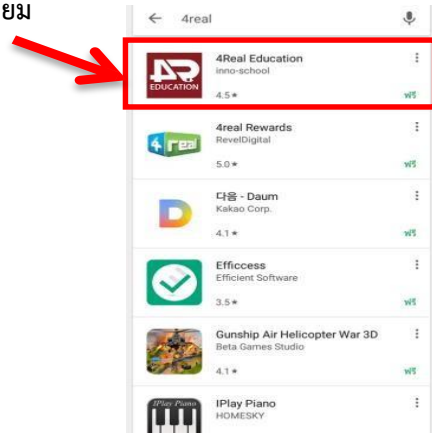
ยม

← 4real

4Real Education
inno-school
4.5 ★
ฟรี

4real Rewards
RevelDigital
5.0 ★
ฟรี

다음 - Daum
Kakao Corp.
4.1 ★
ฟรี

Efficcess
Efficient Software
3.5 ★
ฟรี

Gunship Air Helicopter War 3D
Beta Games Studio
4.1 ★
ฟรี

IPlay Piano
HOMESKY